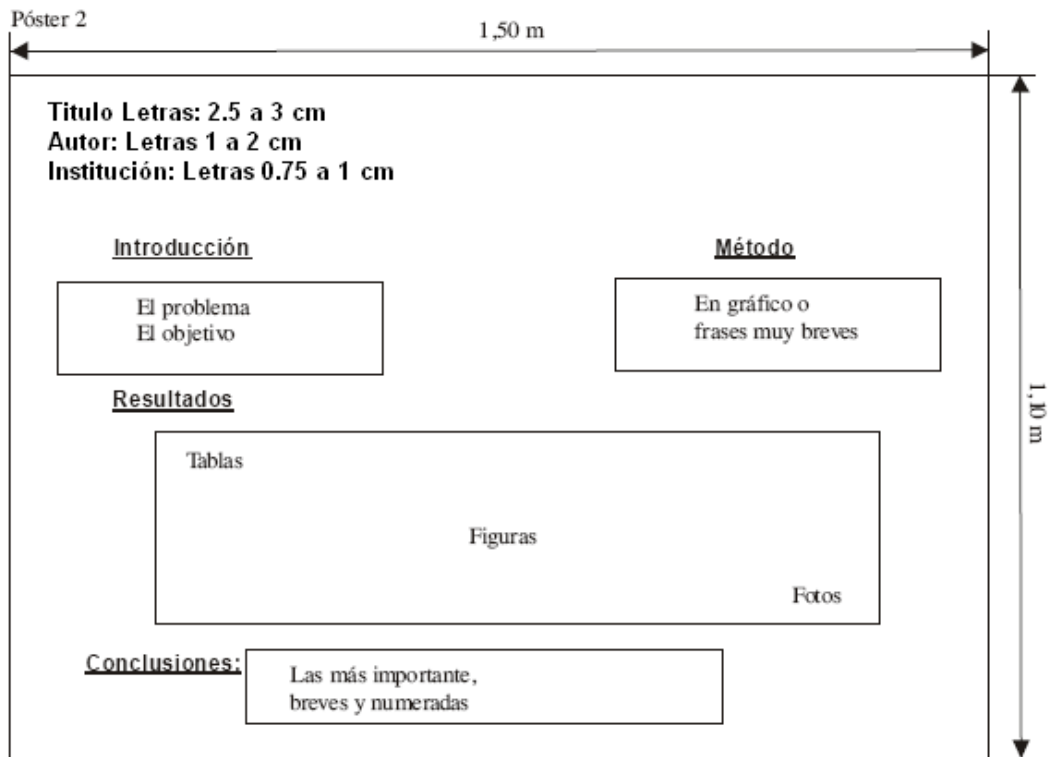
Póster 2

1,50 m

Titulo Letras: 2.5 a 3 cm
Autor: Letras 1 a 2 cm
Institución: Letras 0.75 a 1 cm

Introducción

El problema
El objetivo

Método

En gráfico o
frases muy breves

1,10 m

Resultados

Tablas

Figuras

Fotos

Conclusiones:

Las más importante,
breves y numeradas